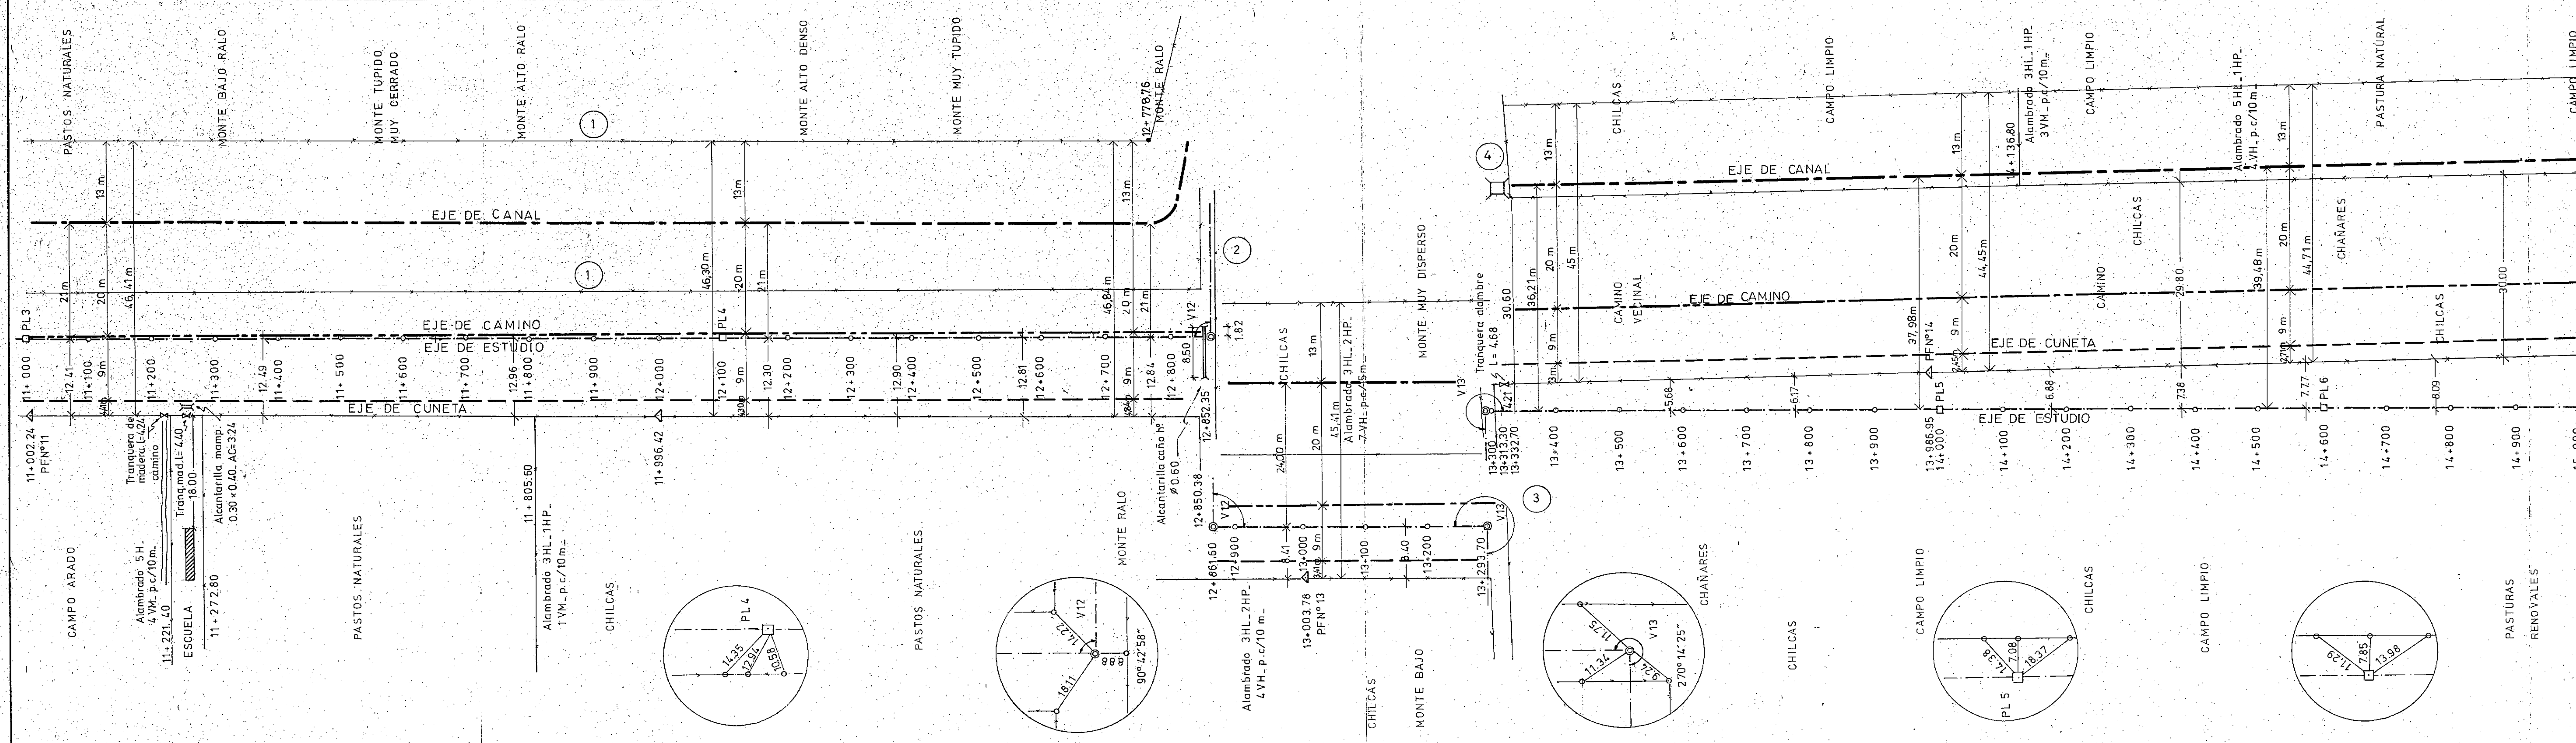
PASTOS NATURALES
MONTE BAJO RALO
MONTE TUPIDO MUY CERRADO
MONTE ALTO RALO
MONTE ALTO DENSO
MONTE MUY TUPIDO
12+778,76
MONTE RALO
1
EJE DE CANAL
1
EJE DE CAMINO
EJE DE ESTUDIO
EJE DE CUNETA
13m
20 m
21m
21m
46,41m
13m
20 m
21m
46,30 m
13m
20 m
21m
46,84m
PL3
PL4
V12
1.82
8.50
11+000
12.41
11+100
11+200
11+300
12.49
11+400
11+500
11+600
11+700
12.96
11+800
11+900
12+000
12+100
12.30
12+200
12+300
12.90
12+400
12+500
12.81
12+600
12+700
12.84
12+800
12+852,35
11+002,24
PFN°11
Tranquera de madera L=4,24 camino
Alambrado 5H. 4VH. p.c/10m.
11+221,40
Tranq.mad.L=4,40
18.00
ESCUELA
Alcantarilla mamp. 0.30×0.40. AC=3.24
11+272,80
CAMPO ARADO
PASTOS NATURALES
11+805,60
Alambrado 3HL.1HP. 1VM. p.c/10m.
CHILCAS
11+996,42
PASTOS NATURALES
MONTE RALO
Alcantarilla caño N° ø 0.60
12+850,38
12+861,60
12+900
Alambrado 3HL.2HP. 4VH. p.c/10 m.
PL4
14,35
12,94
10,58
V12
14,22
18,11
8,88
90°42'58"
2
CHILCAS
13m
45,41m
Alambrado 3HL.2HP. 7VH. p.c/5m.
24,00 m
20 m
9m
8.41
13+000
13+003,78
PFN°13
MONTE MUY DISPERSO
13+100
8.40
13+200
13+293,70
V13
V12
CHILCAS
MONTE BAJO
Tranquera alambre L=4,68
V13
4.21
13+300
13+313,30
13+332,70
3
4
13m
20 m
45 m
36,21m
9m
30.60
3m
CHILCAS
CAMINO VECINAL
EJE DE CANAL
EJE DE CAMINO
EJE DE CUNETA
EJE DE ESTUDIO
13+400
13+500
5.68
13+600
13+700
6.17
13+800
13+900
13+986,95
14+000
PFN°14
PL5
37,98m
2,45
13m
20 m
44,45m
9m
14+100
6.88
14+200
14+300
7.38
14+400
14+500
7.77
14+600
PL6
14+700
8.09
14+800
14+900
14+136,80
Alambrado 3HL.1HP. 3VM. p.c/10m.
CAMPO LIMPIO
CAMPO LIMPIO
Alambrado 5HL.1HP. 4VH. p.c/10m.
PASTURA NATURAL
CAMPO LIMPIO
CHILCAS
CAMINO
29.80
39,48m
13m
20 m
44,71m
9m
2,70
CHAÑARES
30.00
CHILCAS
CHAÑARES
CHILCAS
CAMPO LIMPIO
CHILCAS
CAMPO LIMPIO
PASTURAS RENOVALES
11,75
11,34
9,24
270°14'25"
V13
PL 5
11,38
7,08
18,37
11,29
7,85
13,98